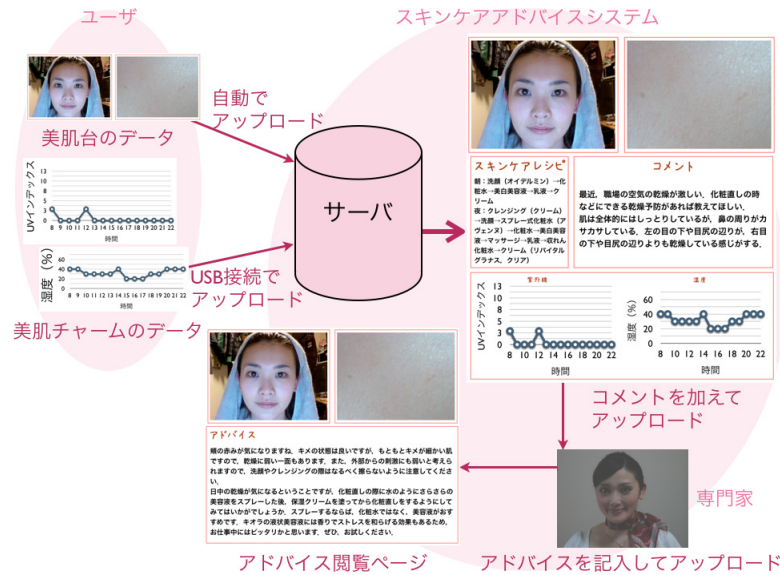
ユーザ

スキンケアアドバイスシステム

美肌台のデータ

自動で
アップロード

UVインデックス

8 9 10 11 12 13 14 15 16 17 18 19 20 21 22
時間

サーバ

湿度（%）

60
40
20
0

8 9 10 11 12 13 14 15 16 17 18 19 20 21 22
時間

USB接続で
アップロード

美肌チャームのデータ

スキンケアレシピ

朝：洗顔（オイデルミン）→化粧水→美白美容液→乳液→クリーム
夜：クレンジング（クリーム）→洗顔→スプレー式化粧水（アヴェンヌ）→化粧水→美白美容液→マッサージ→乳液→収れん化粧水→クリーム（リバイタルグラナス、クリア）

コメント

最近、職場の空気の乾燥が激しい、化粧直しの時などにできる乾燥予防があれば教えてほしい。
肌は全体的にはしっとりしているが、鼻の周りがカサカサしている。左の目の下や目尻の辺りが、右目の下や目尻の辺りよりも乾燥している感じがする。

紫外線

UVインデックス

8 10 12 14 16 18 20 22
時間

湿度

60
40
20
0

湿度（%）

8 10 12 14 16 18 20 22
時間

コメントを加えて
アップロード

アドバイス

頬の赤みが気になりますね。キメの状態は良いですが、もともとキメが細かい肌ですので、乾燥に弱い一面もあります。また、外部からの刺激にも弱いと考えられますので、洗顔やクレンジングの際はなるべく擦らないように注意してください。
日中の乾燥が気になるということですが、化粧直しの際に水のようにさらさらの美容液をスプレーした後、保湿クリームを塗ってから化粧直しをするようにしてみてはいかがでしょうか。スプレーするならば、化粧水ではなく、美容液がおすすめです。キオラの液状美容液には香りでストレスを和らげる効果もあるため、お仕事中にはピッタリかと思います。ぜひ、お試しください。

専門家

アドバイス閲覧ページ

アドバイスを記入してアップロード